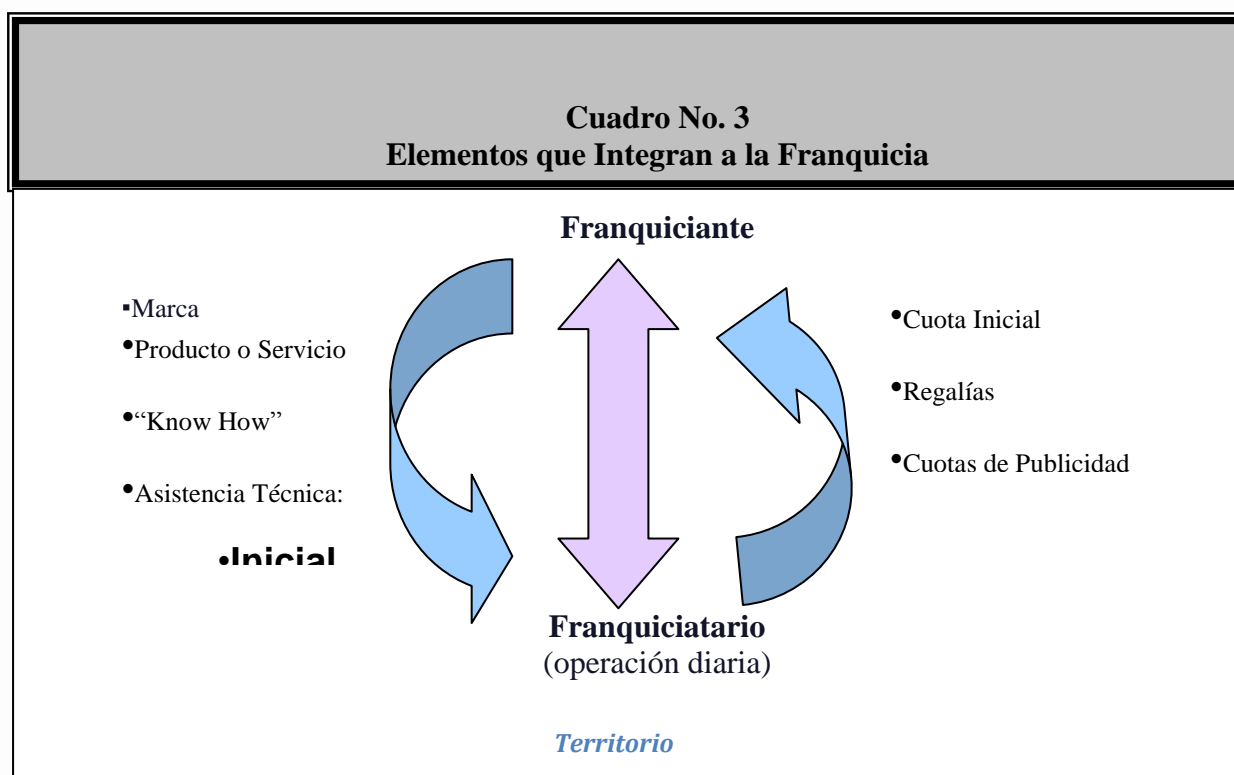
Cuadro No. 3
Elementos que Integran a la Franquicia

Franquiciante

▪Marca
•Producto o Servicio
•"Know How"
•Asistencia Técnica:
•Inicial

•Cuota Inicial
•Regalías
•Cuotas de Publicidad

Franquiciatario
(operación diaria)

Territorio